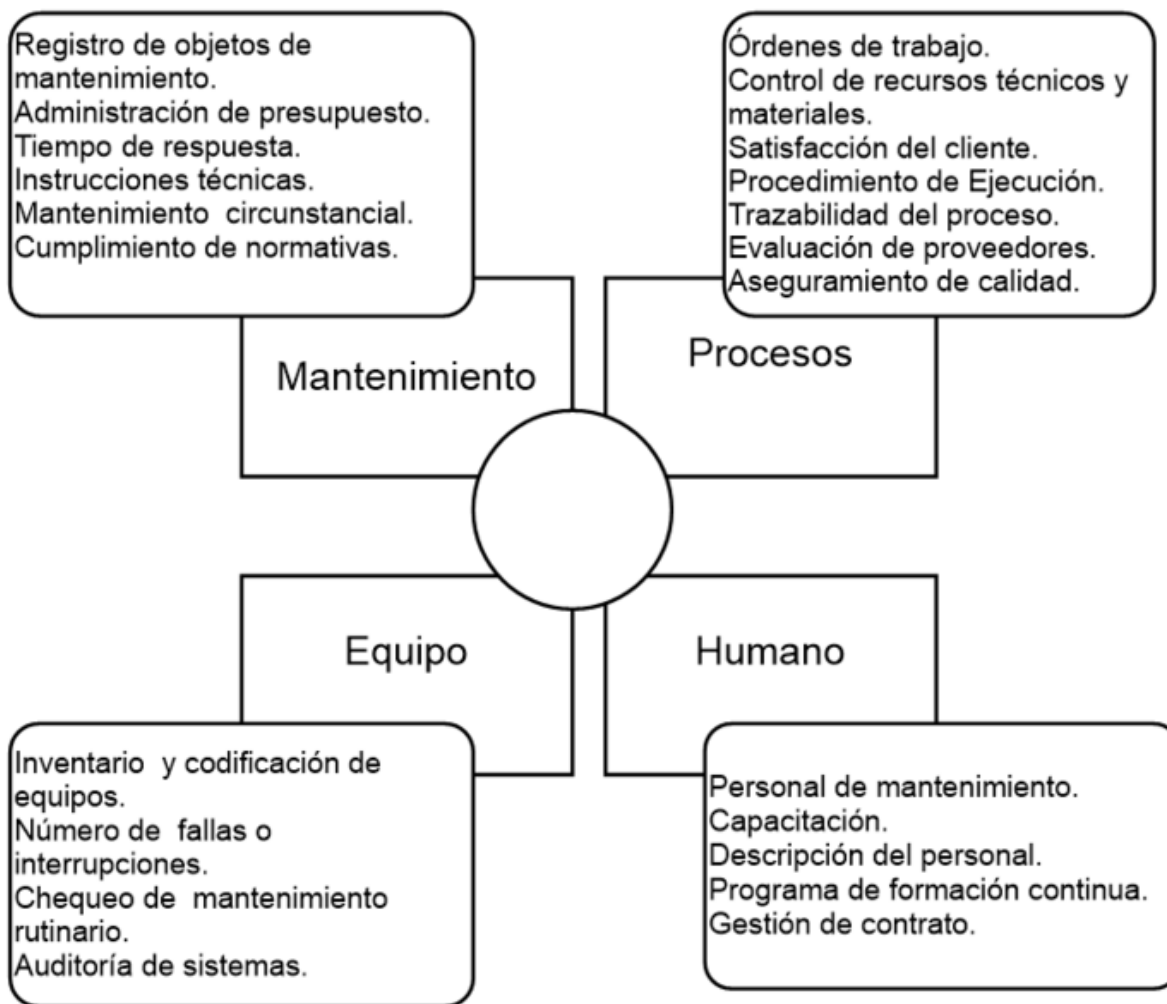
Registro de objetos de mantenimiento.
Administración de presupuesto.
Tiempo de respuesta.
Instrucciones técnicas.
Mantenimiento circunstancial.
Cumplimiento de normativas.

Órdenes de trabajo.
Control de recursos técnicos y materiales.
Satisfacción del cliente.
Procedimiento de Ejecución.
Trazabilidad del proceso.
Evaluación de proveedores.
Aseguramiento de calidad.

Mantenimiento

Procesos

Equipo

Humano

Inventario y codificación de equipos.
Número de fallas o interrupciones.
Chequeo de mantenimiento rutinario.
Auditoría de sistemas.

Personal de mantenimiento.
Capacitación.
Descripción del personal.
Programa de formación continua.
Gestión de contrato.